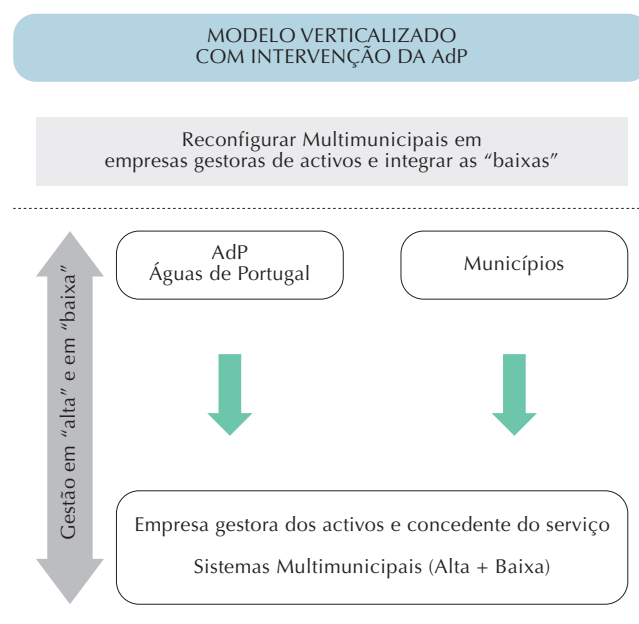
MODELO VERTICALIZADO
COM INTERVENÇÃO DA AdP

Reconfigurar Multimunicipais em empresas gestoras de activos e integrar as "baixas"

Gestão em "alta" e em "baixa"

AdP
Águas de Portugal

Municípios

Empresa gestora dos activos e concedente do serviço

Sistemas Multimunicipais (Alta + Baixa)